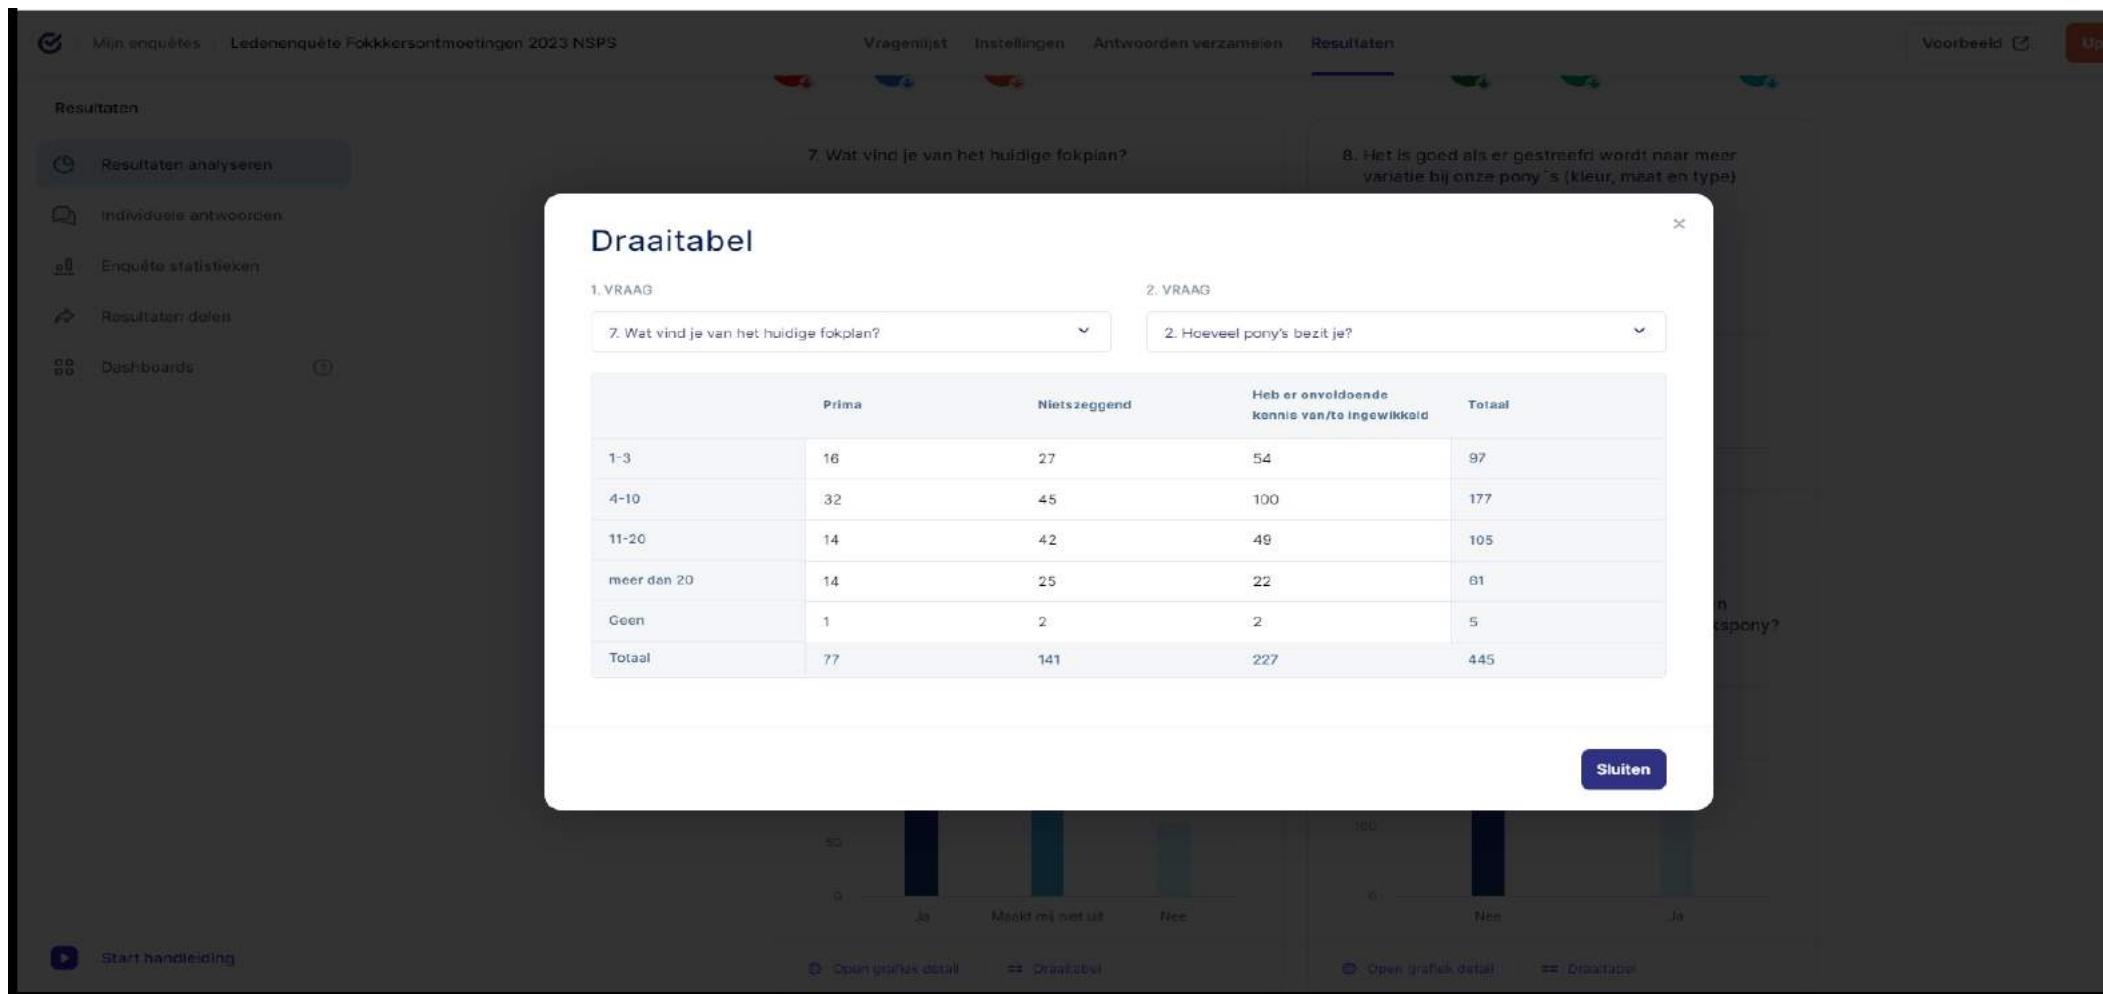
Mijn enquêtes / Ledenenquête Fokkkersontmoetingen 2023 NSPS

Vragenlijst Instellingen Antwoorden verzamelen Resultaten

Voorbeeld

Resultaten

Resultaten analyseren

Individuele antwoorden

Enquête statistieken

Resultaten delen

Dashboards

7. Wat vind je van het huidige fokplan?

8. Het is goed als er gestreefd wordt naar meer variatie bij onze pony´s (kleur, maat en type)

Draaitabel

×

1. VRAAG

7. Wat vind je van het huidige fokplan?

2. VRAAG

2. Hoeveel pony's bezit je?

| | Prima | Nietszeggend | Heb er onvoldoende kennis van/te ingewikkeld | Totaal |
|---|---|---|---|---|
| 1-3 | 16 | 27 | 54 | 97 |
| 4-10 | 32 | 45 | 100 | 177 |
| 11-20 | 14 | 42 | 49 | 105 |
| meer dan 20 | 14 | 25 | 22 | 61 |
| Geen | 1 | 2 | 2 | 5 |
| Totaal | 77 | 141 | 227 | 445 |

Sluiten

n
kspony?

50
0
Ja Maakt mij niet uit Nee

100
0
Nee Ja

Start handleiding

Open grafiek detail Draaitabel

Open grafiek detail Draaitabel